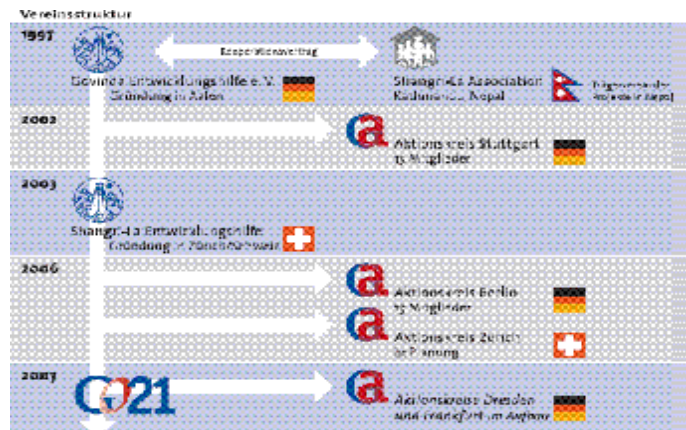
Vereinsstruktur

1997

Kooperationsvertrag

Govinda Entwicklungshilfe e.V. Gründung in Aalen

Shangri-La Association Kathmandu, Nepal

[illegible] Projekte in Nepal

2002

Aktionskreis Stuttgart 15 Mitglieder

2003

Shangri-La Entwicklungshilfe Gründung in Zürich/Schweiz

2006

Aktionskreis Berlin 15 Mitglieder

Aktionskreis Zürich in Planung

2007

G21

Aktionskreise Dresden und Frankfurt im Aufbau